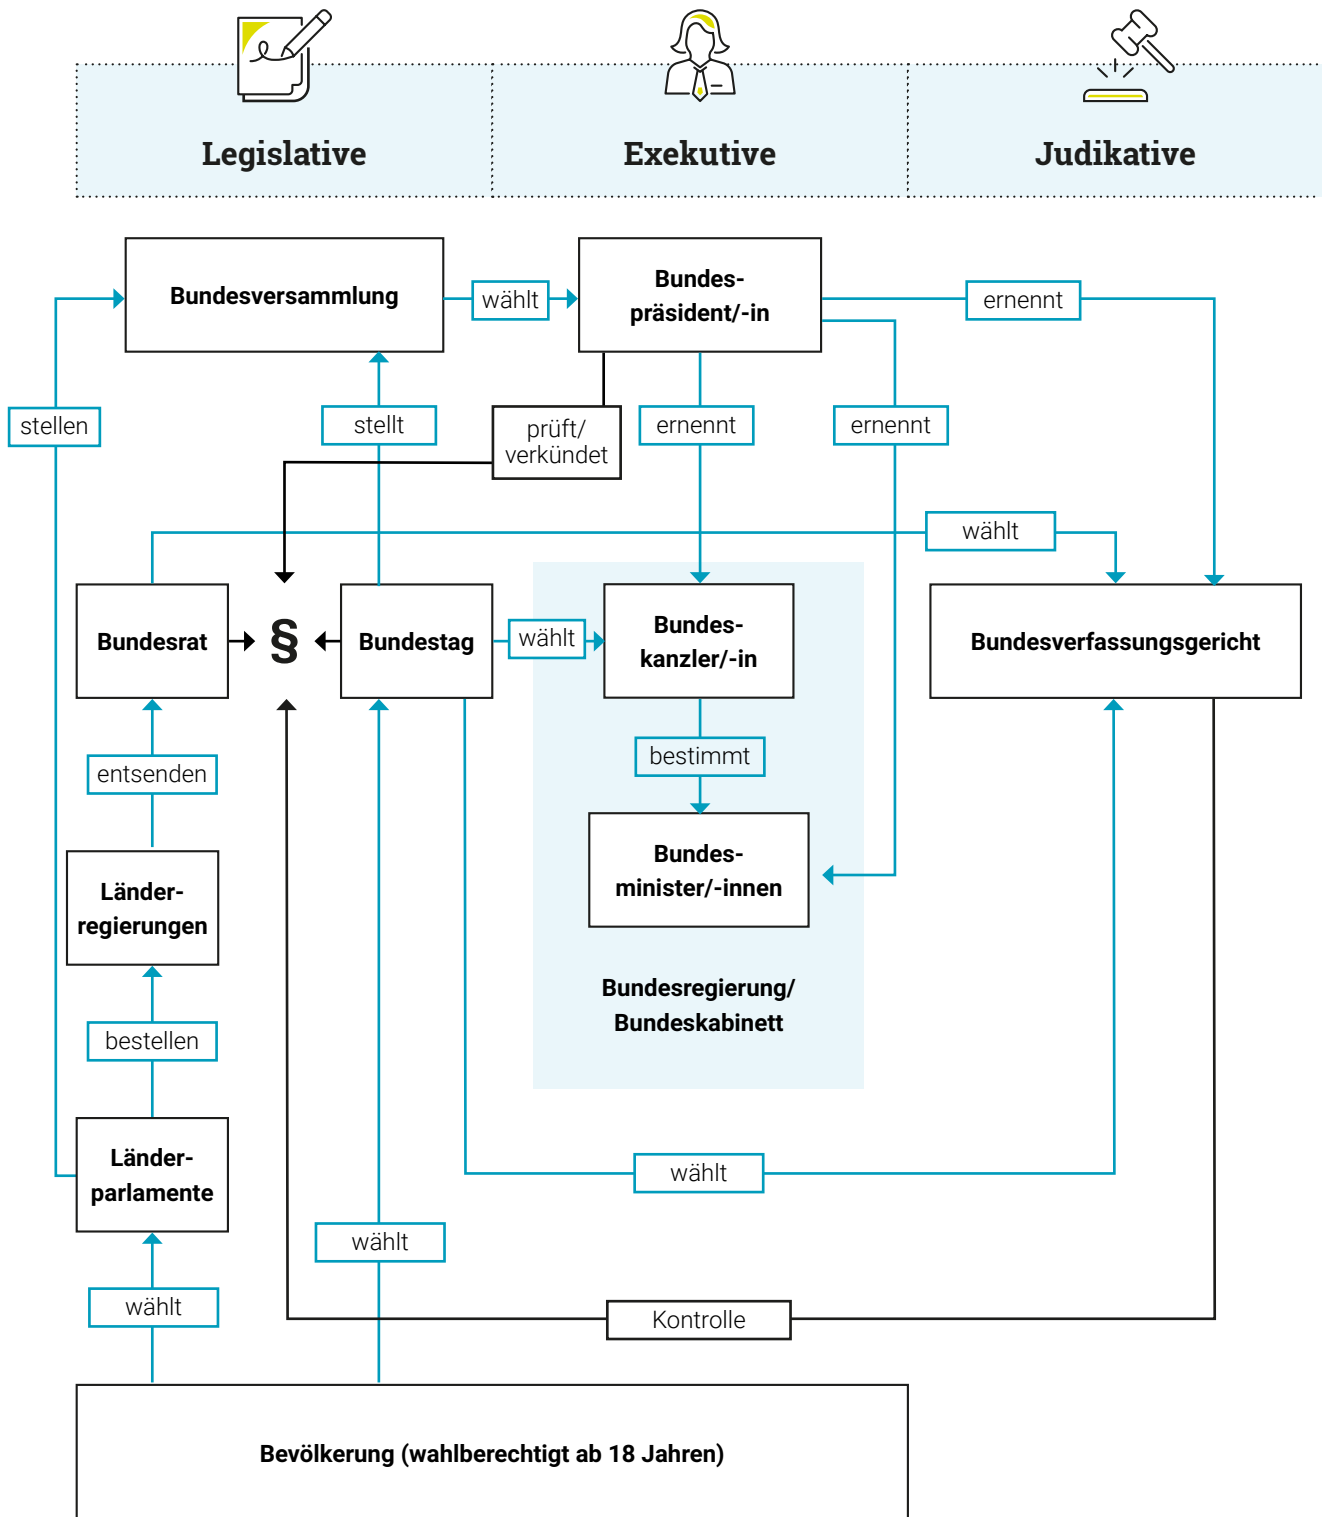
Legislative

Exekutive

Judikative

Bundesversammlung

wählt

Bundespräsident/-in

ernennt

stellen

stellt

prüft/ verkündet

ernennt

ernennt

wählt

Bundesrat

§

Bundestag

wählt

Bundeskanzler/-in

Bundesverfassungsgericht

entsenden

bestimmt

Länderregierungen

Bundesminister/-innen

Bundesregierung/ Bundeskabinett

bestellen

Länderparlamente

wählt

wählt

wählt

Kontrolle

Bevölkerung (wahlberechtigt ab 18 Jahren)